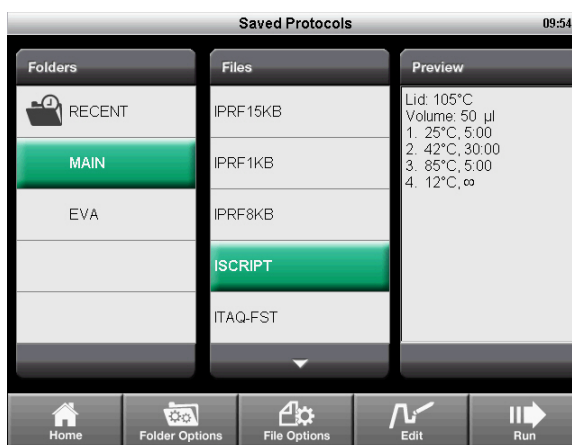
Saved Protocols 09:54

Folders

RECENT

MAIN

EVA

Files

IPRF15KB

IPRF1KB

IPRF8KB

ISCRIPT

ITAQ-FST

Preview

Lid: 105°C
Volume: 50 µl
1. 25°C, 5:00
2. 42°C, 30:00
3. 85°C, 5:00
4. 12°C, ∞

Home Folder Options File Options Edit Run